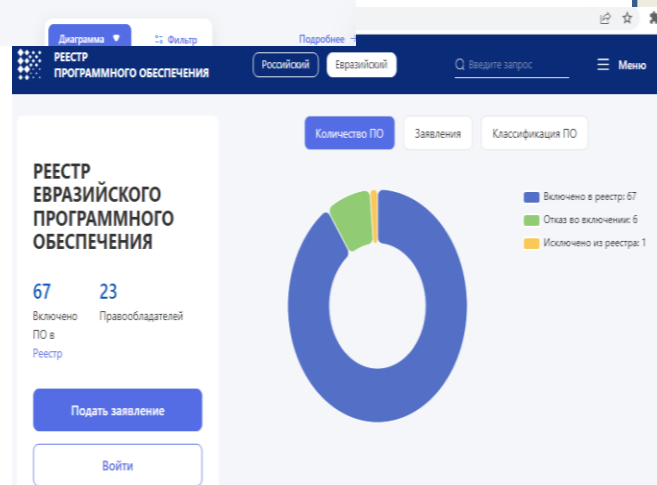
Диаграмма

Фильтр

Подробнее

РЕЕСТР ПРОГРАММНОГО ОБЕСПЕЧЕНИЯ

Российский

Евразийский

Введите запрос

Меню

Количество ПО

Заявления

Классификация ПО

РЕЕСТР ЕВРАЗИЙСКОГО ПРОГРАММНОГО ОБЕСПЕЧЕНИЯ

67
Включено ПО в Реестр

23
Правообладателей

Подать заявление

Войти

Включено в реестр: 67

Отказ во включении: 6

Исключено из реестра: 1